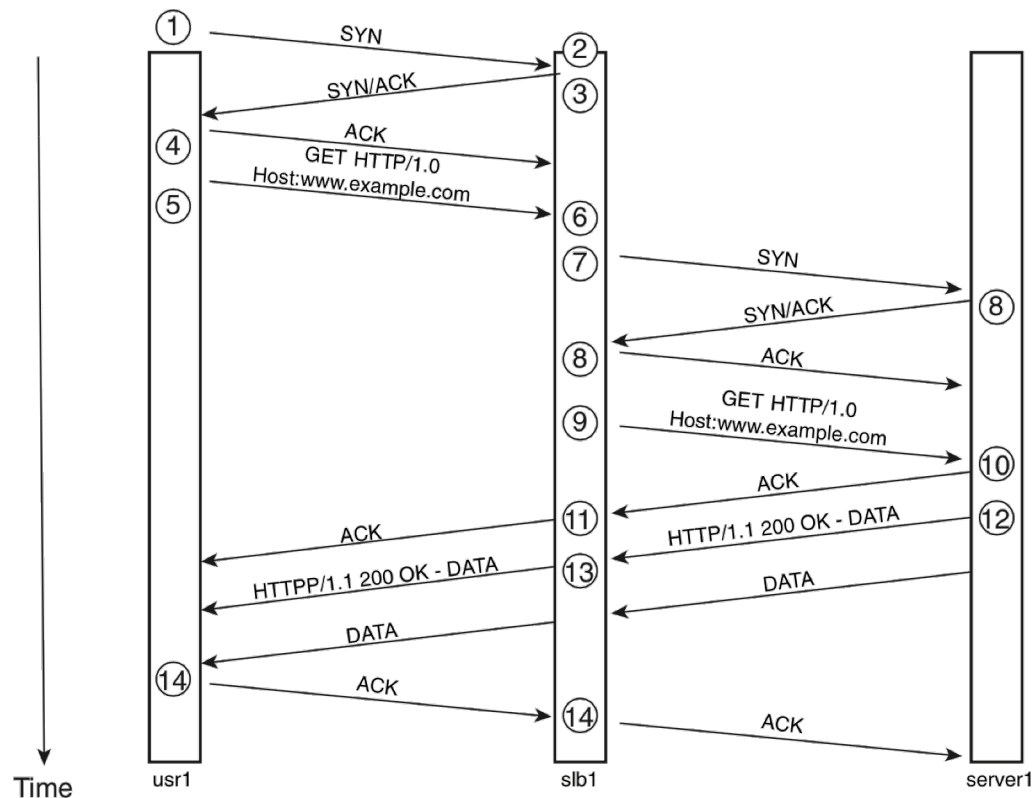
1
SYN
2
SYN/ACK
3
4
ACK
GET HTTP/1.0
Host:www.example.com
5
6
7
SYN
SYN/ACK
8
8
ACK
GET HTTP/1.0
Host:www.example.com
9
10
ACK
11
ACK
HTTP/1.1 200 OK - DATA
12
13
HTTPP/1.1 200 OK - DATA
DATA
DATA
14
ACK
14
ACK
Time
usr1
slb1
server1